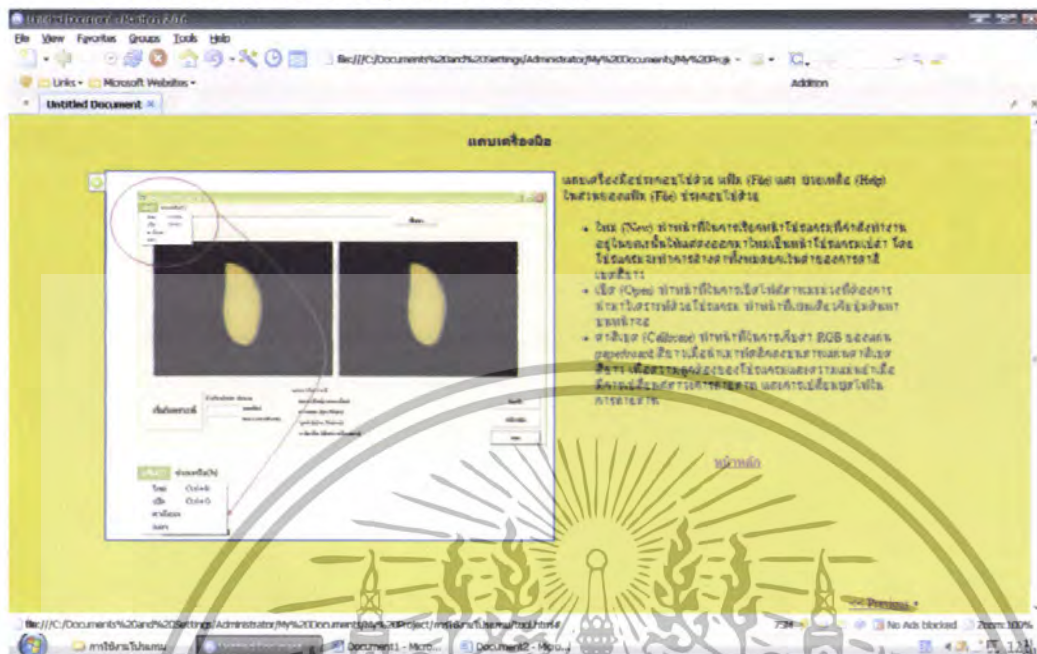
File View Favorites Groups Tools Help

file:///C:/Documents%20and%20Settings/Administrator/My%20Documents/My%20Proje

Links Microsoft Websites

Addition

Untitled Document

แถบเครื่องมือ

แถบเครื่องมือประกอบไปด้วย แฟ้ม (File) และ ช่วยเหลือ (Help) ในส่วนของแฟ้ม (File) ประกอบไปด้วย

• ใหม่ (New) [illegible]

• เปิด (Open) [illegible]

• คาลิเบรต (Calibrate) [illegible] RGB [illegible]

หน้าหลัก

แฟ้ม ช่วยเหลือ(h)

ใหม่ Ctrl+N

เปิด Ctrl+O

คาลิเบรต

ออก

<< Previous

file:///C:/Documents%20and%20Settings/Administrator/My%20Documents/My%20Project/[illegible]

No Ads blocked

Zoom 100%

Document1 - Micro...

Document2 - Micro...